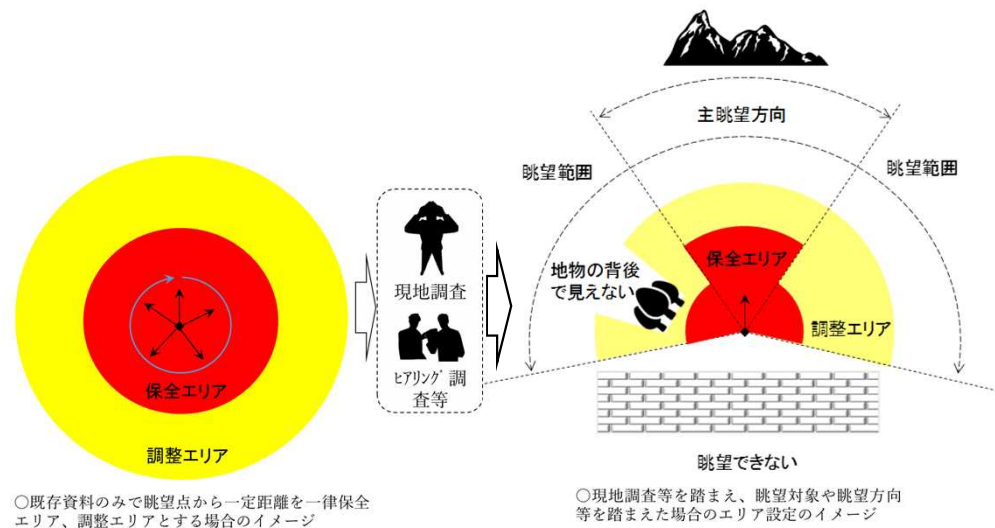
保全エリア

調整エリア

○既存資料のみで眺望点から一定距離を一律保全エリア、調整エリアとする場合のイメージ

現地調査

ﾋｱﾘﾝｸﾞ調査等

主眺望方向

眺望範囲

眺望範囲

地物の背後で見えない

保全エリア

調整エリア

眺望できない

○現地調査等を踏まえ、眺望対象や眺望方向等を踏まえた場合のエリア設定のイメージ